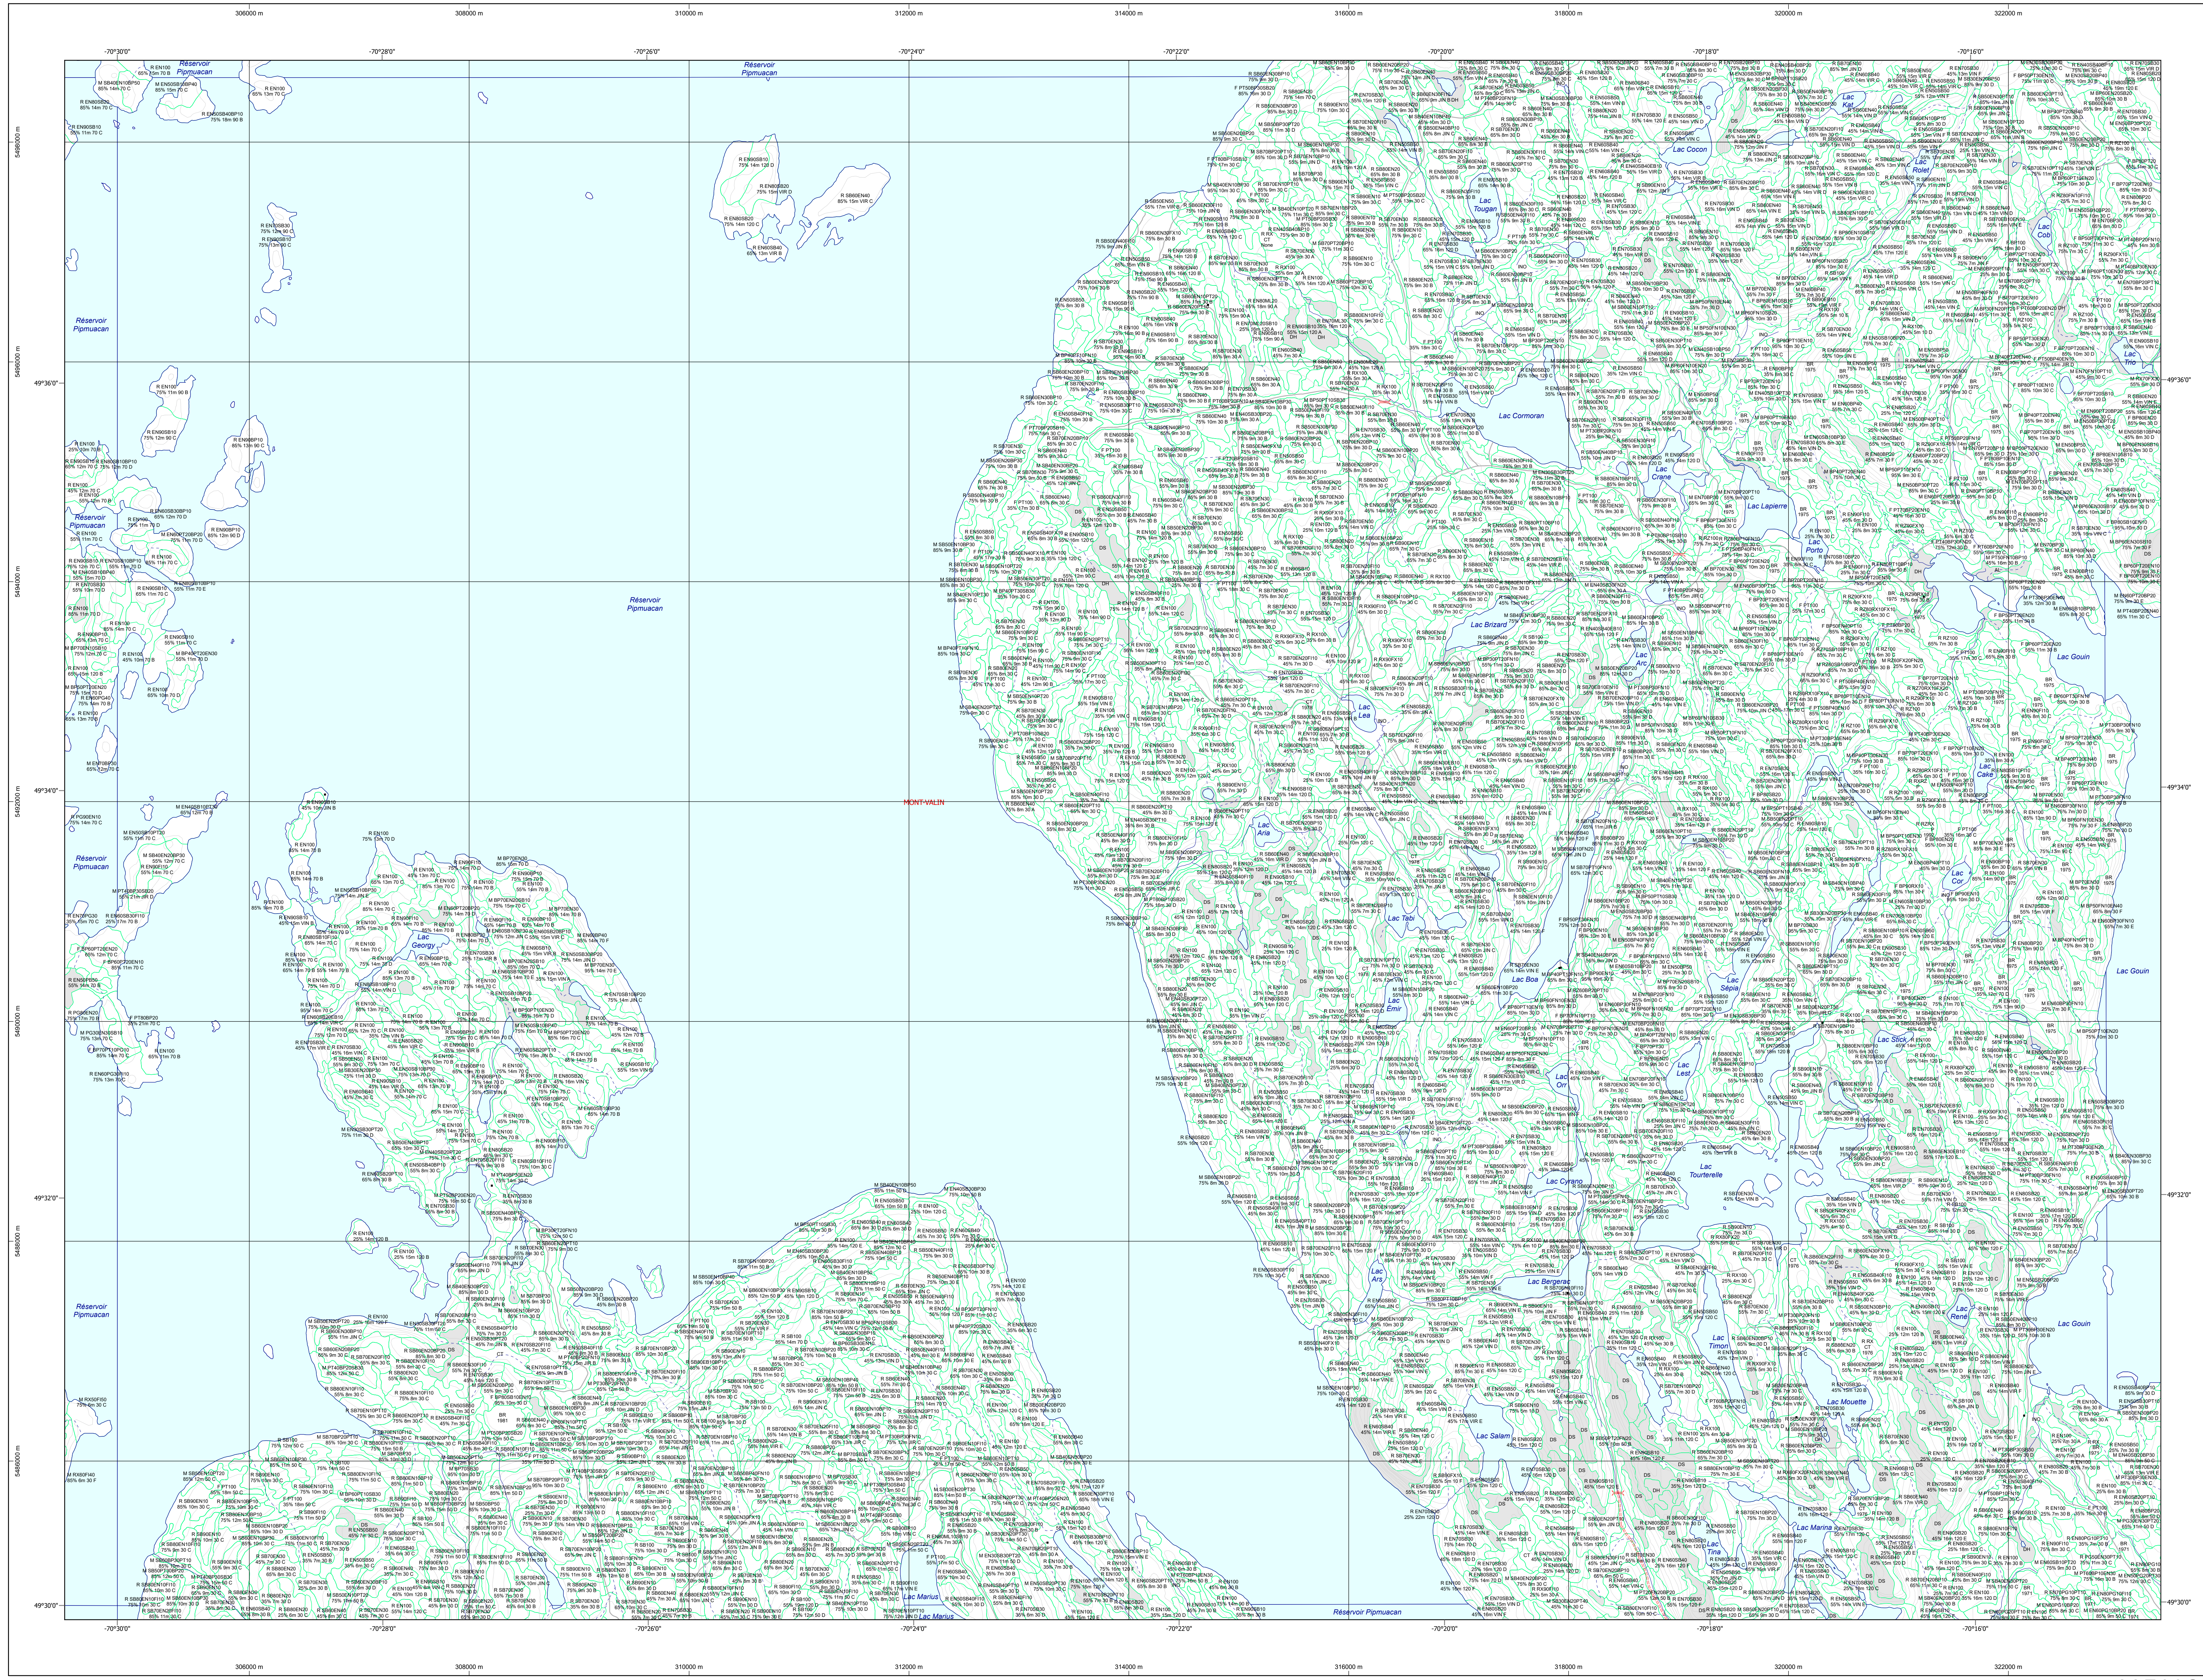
306000 m 308000 m 310000 m 312000 m 314000 m 316000 m 318000 m 320000 m 322000 m

-70°30'0" -70°28'0" -70°26'0" -70°24'0" -70°22'0" -70°20'0" -70°18'0" -70°16'0"

Réservoir Pipmuacan

Réservoir Pipmuacan

Réservoir Pipmuacan

Réservoir Pipmuacan

Réservoir Pipmuacan

Réservoir Pipmuacan

Réservoir Pipmuacan

MONT-VALIN

Lac Cocon

Lac Tougas

Lac Cormoran

Lac Lapierre

Lac Brizard

Lac Léa

Lac Aria

Lac Tabi

Lac Boa

Lac Georgy

Lac Gouin

Lac Gouin

Lac Gouin

Lac Tourterelle

Lac Cyrano

Lac Timon

Lac Salam

Lac Mouette

Lac Marine

Lac Marius

Lac Marius

Lac Stick

Lac Lest

Lac Sépia

49°36'0"

49°34'0"

49°32'0"

49°30'0"

5486000 m

5484000 m

5482000 m

5480000 m

5478000 m